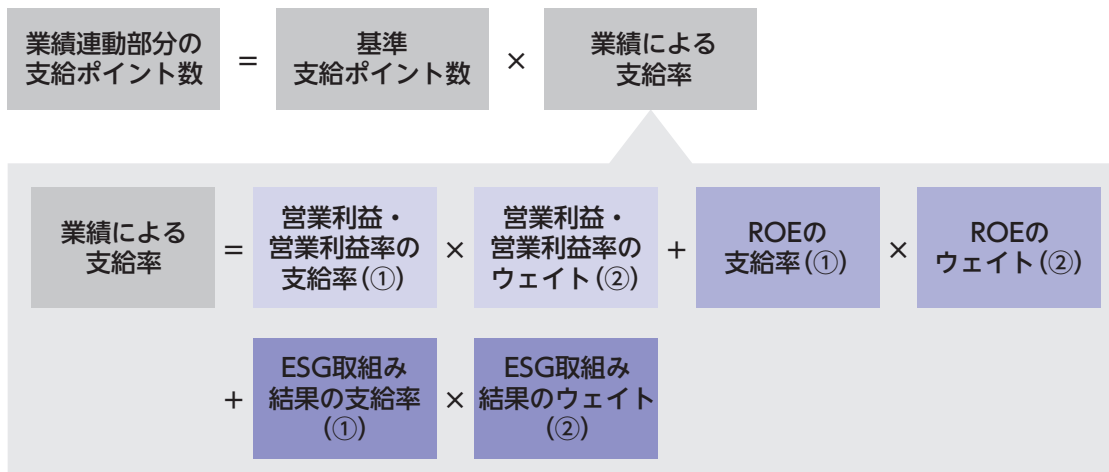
業績連動部分の支給ポイント数 ＝ 基準支給ポイント数 × 業績による支給率

業績による支給率 ＝ 営業利益・営業利益率の支給率（①） × 営業利益・営業利益率のウェイト（②） ＋ ROEの支給率（①） × ROEのウェイト（②）

＋ ESG取組み結果の支給率（①） × ESG取組み結果のウェイト（②）